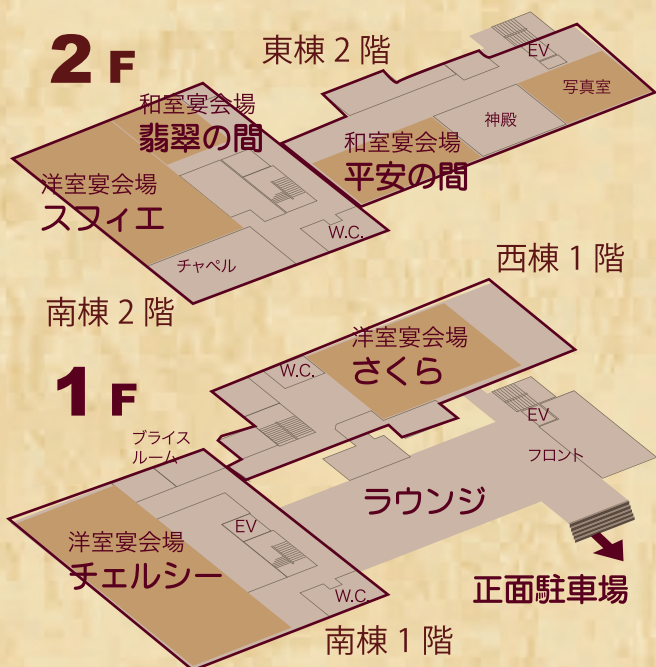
2F

東棟２階

EV

写真室

和室宴会場
翡翠の間

神殿

和室宴会場
平安の間

洋室宴会場
スフィエ

W.C.

チャペル

西棟１階

南棟２階

洋室宴会場
さくら

W.C.

1F

EV

ブライス
ルーム

フロント

ラウンジ

洋室宴会場
チェルシー

EV

W.C.

正面駐車場

南棟１階